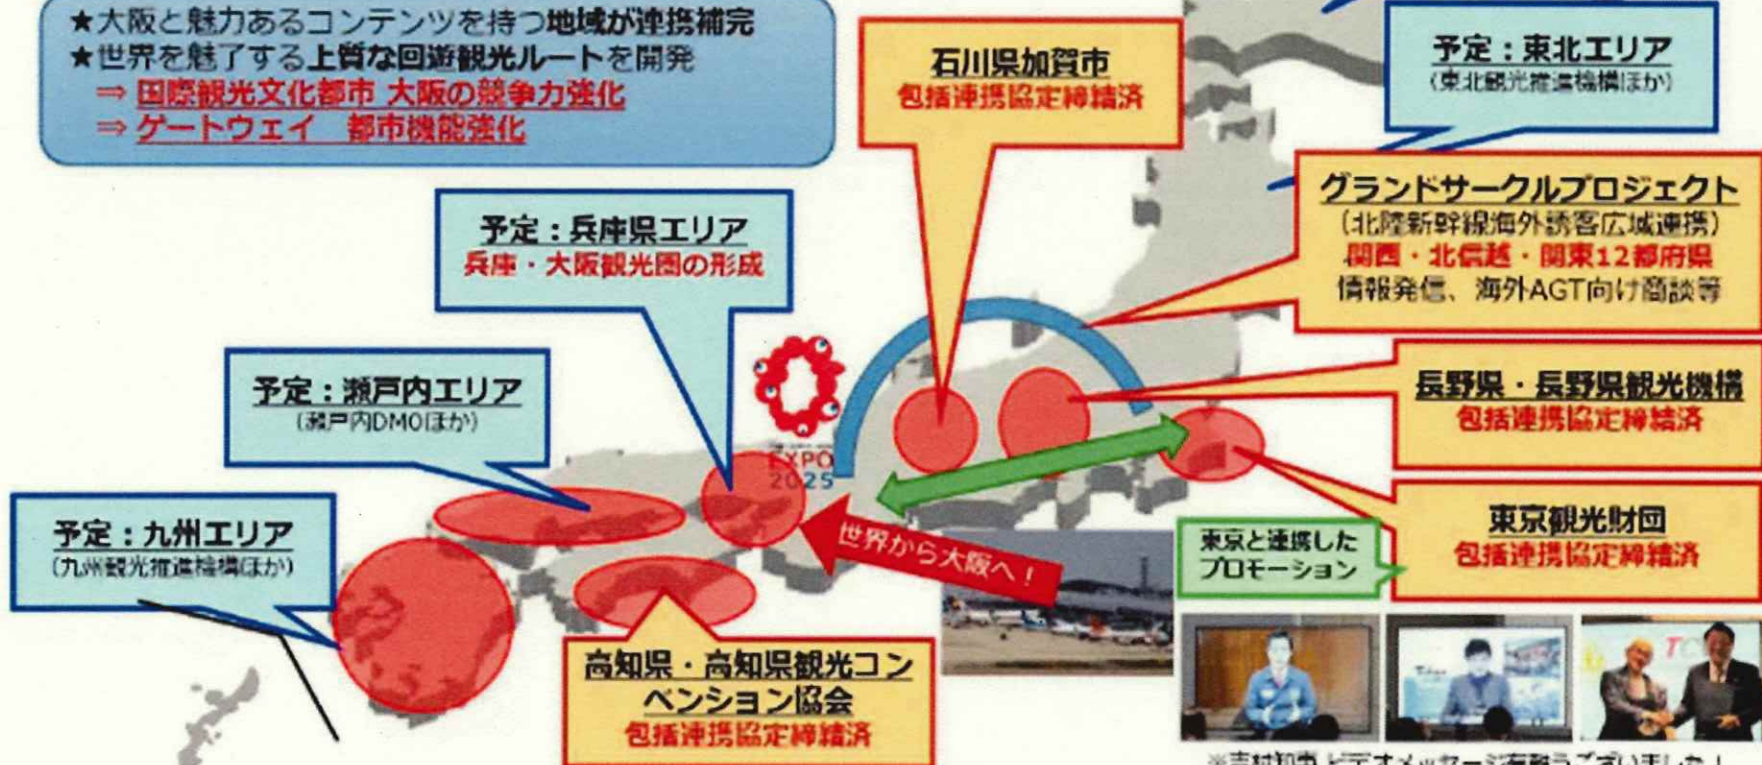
★大阪と魅力あるコンテンツを持つ地域が連携補完
★世界を魅了する上質な回遊観光ルートを開発
⇒ 国際観光文化都市 大阪の競争力強化
⇒ ゲートウェイ 都市機能強化

石川県加賀市
包括連携協定締結済

予定：東北エリア
（東北観光推進機構ほか）

グランドサークルプロジェクト
（北陸新幹線海外誘客広域連携）
関西・北信越・関東12都府県
情報発信、海外AGT向け商談等

予定：兵庫県エリア
兵庫・大阪観光圏の形成

予定：瀬戸内エリア
（瀬戸内DMOほか）

EXPO 2025

長野県・長野県観光機構
包括連携協定締結済

東京観光財団
包括連携協定締結済

予定：九州エリア
（九州観光推進機構ほか）

世界から大阪へ！

東京と連携したプロモーション

高知県・高知県観光コンベンション協会
包括連携協定締結済

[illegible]